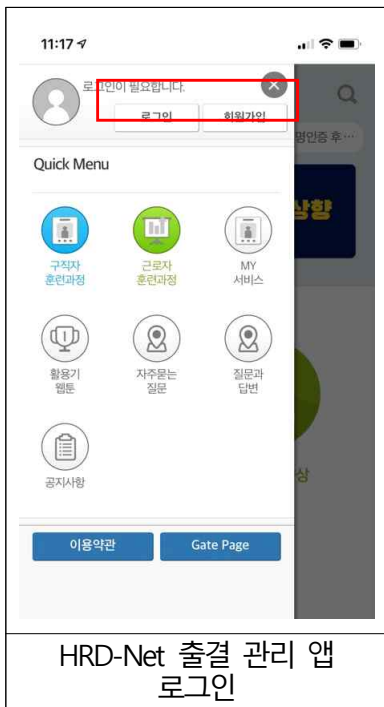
11:17

로그인이 필요합니다.

로그인 회원가입

명만증 후···

상향

Quick Menu

구직자 훈련과정

근로자 훈련과정

MY 서비스

활용기 웹툰

자주묻는 질문

질문과 답변

공지사항

상

이용약관

Gate Page

HRD-Net 출결 관리 앱 로그인